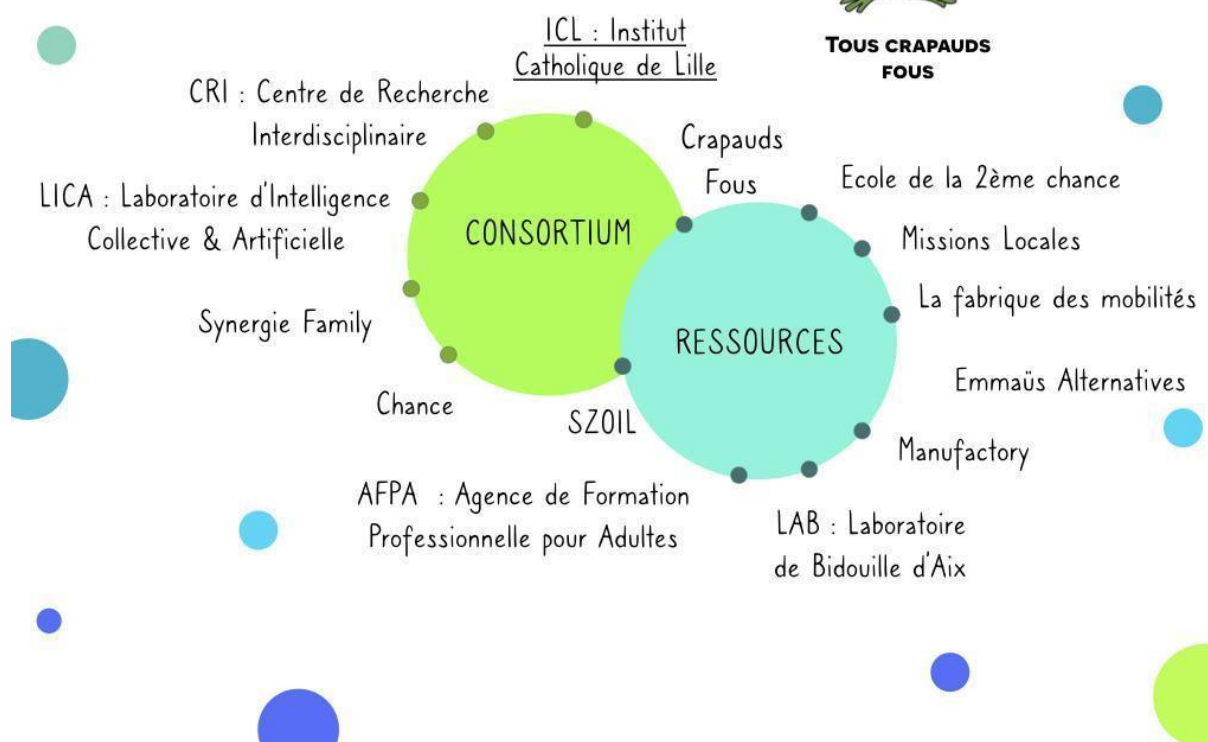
TOUS CRAPAUDS FOUS

ICL : Institut Catholique de Lille

CRI : Centre de Recherche Interdisciplinaire

LICA : Laboratoire d'Intelligence Collective & Artificielle

Synergie Family

Chance

CONSORTIUM

Crapauds Fous

RESSOURCES

SZOIL

Ecole de la 2ème chance

Missions Locales

La fabrique des mobilités

Emmaüs Alternatives

Manufactory

AFPA : Agence de Formation Professionnelle pour Adultes

LAB : Laboratoire de Bidouille d'Aix